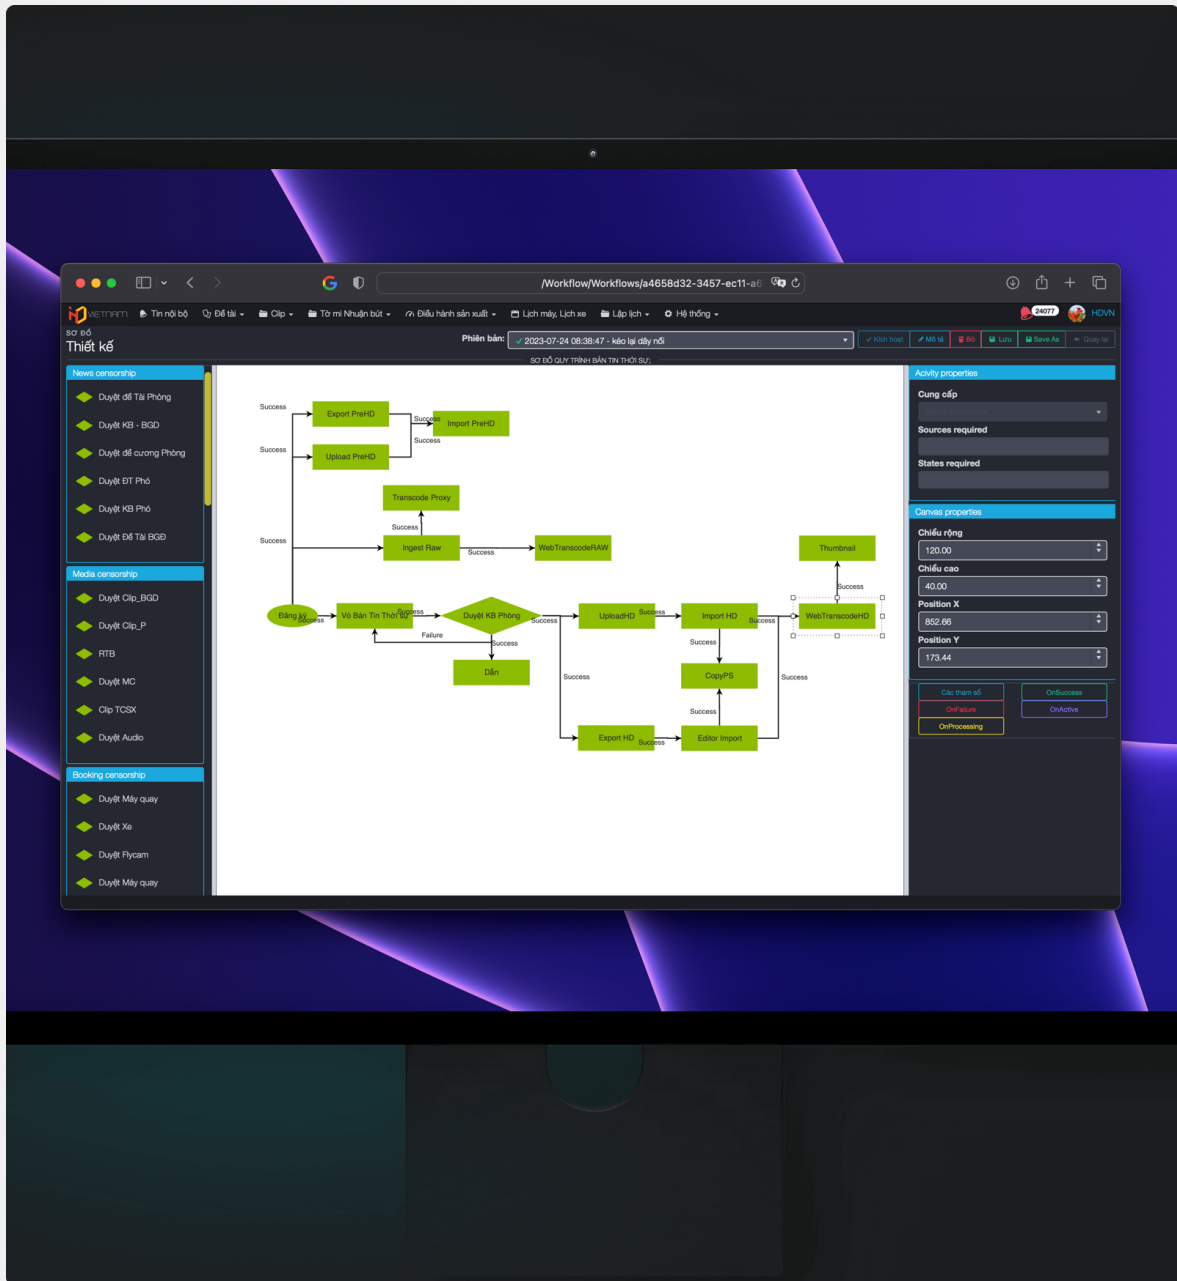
/Workflow/Workflows/a4658d32-3457-ec11-a6

VIETNAM Tin nội bộ Đề tài Clip Tờ mi Nhuận bút Điều hành sản xuất Lịch máy, Lịch xe Lập lịch Hệ thống 24077 HDVN

SƠ ĐỒ
Thiết kế

Phiên bản: 2023-07-24 08:38:47 - kéo lại dây nối

Kích hoạt Mô tả Bỏ Lưu Save As Quay lại

SƠ ĐỒ QUY TRÌNH BẢN TIN THỜI SỰ

News censorship
Duyệt đề Tài Phòng
Duyệt KB - BGD
Duyệt đề cương Phòng
Duyệt ĐT Phó
Duyệt KB Phó
Duyệt Đề Tài BGĐ

Media censorship
Duyệt Clip_BGD
Duyệt Clip_P
RTB
Duyệt MC
Clip TCSX
Duyệt Audio

Booking censorship
Duyệt Máy quay
Duyệt Xe
Duyệt Flycam
Duyệt Máy quay

Success
Export PreHD
Success
Import PreHD
Success
Success
Upload PreHD
Transcode Proxy
Success
Success
Ingest Raw
Success
WebTranscodeRAW
Thumbnail
Success
Đăng ký
Success
Võ Bản Tin Thời sự
Success
Duyệt KB Phòng
Success
UploadHD
Success
Import HD
Success
WebTranscodeHD
Failure
Success
Dẫn
Success
Success
CopyPS
Success
Success
Export HD
Success
Editor Import

Acivity properties
Cung cấp
Sources required
States required

Canvas properties
Chiều rộng
120.00
Chiều cao
40.00
Position X
852.66
Position Y
173.44

Các tham số
OnSuccess
OnFailure
OnActive
OnProcessing